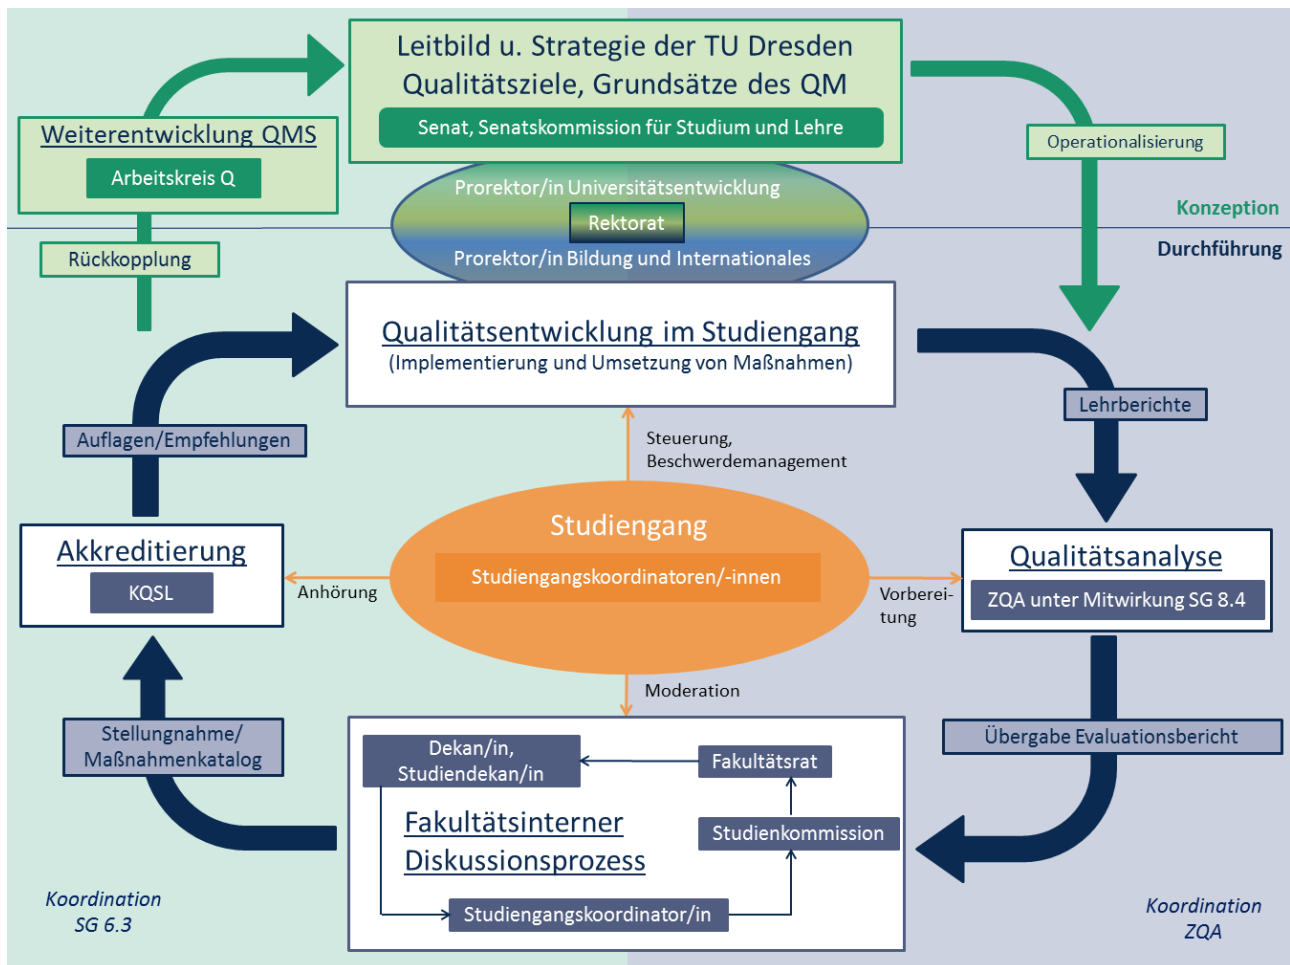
Leitbild u. Strategie der TU Dresden
Qualitätsziele, Grundsätze des QM

Senat, Senatskommission für Studium und Lehre

Weiterentwicklung QMS

Arbeitskreis Q

Operationalisierung

Prorektor/in Universitätsentwicklung

Rektorat

Prorektor/in Bildung und Internationales

Konzeption

Durchführung

Rückkopplung

Qualitätsentwicklung im Studiengang
(Implementierung und Umsetzung von Maßnahmen)

Lehrberichte

Auflagen/Empfehlungen

Steuerung, Beschwerdemanagement

Studiengang

Studiengangskoordinatoren/-innen

Akkreditierung

KQSL

Anhörung

Vorbereitung

Qualitätsanalyse

ZQA unter Mitwirkung SG 8.4

Moderation

Stellungnahme/ Maßnahmenkatalog

Übergabe Evaluationsbericht

Dekan/in, Studiendekan/in

Fakultätsrat

Fakultätsinterner Diskussionsprozess

Studienkommission

Studiengangskoordinator/in

Koordination SG 6.3

Koordination ZQA